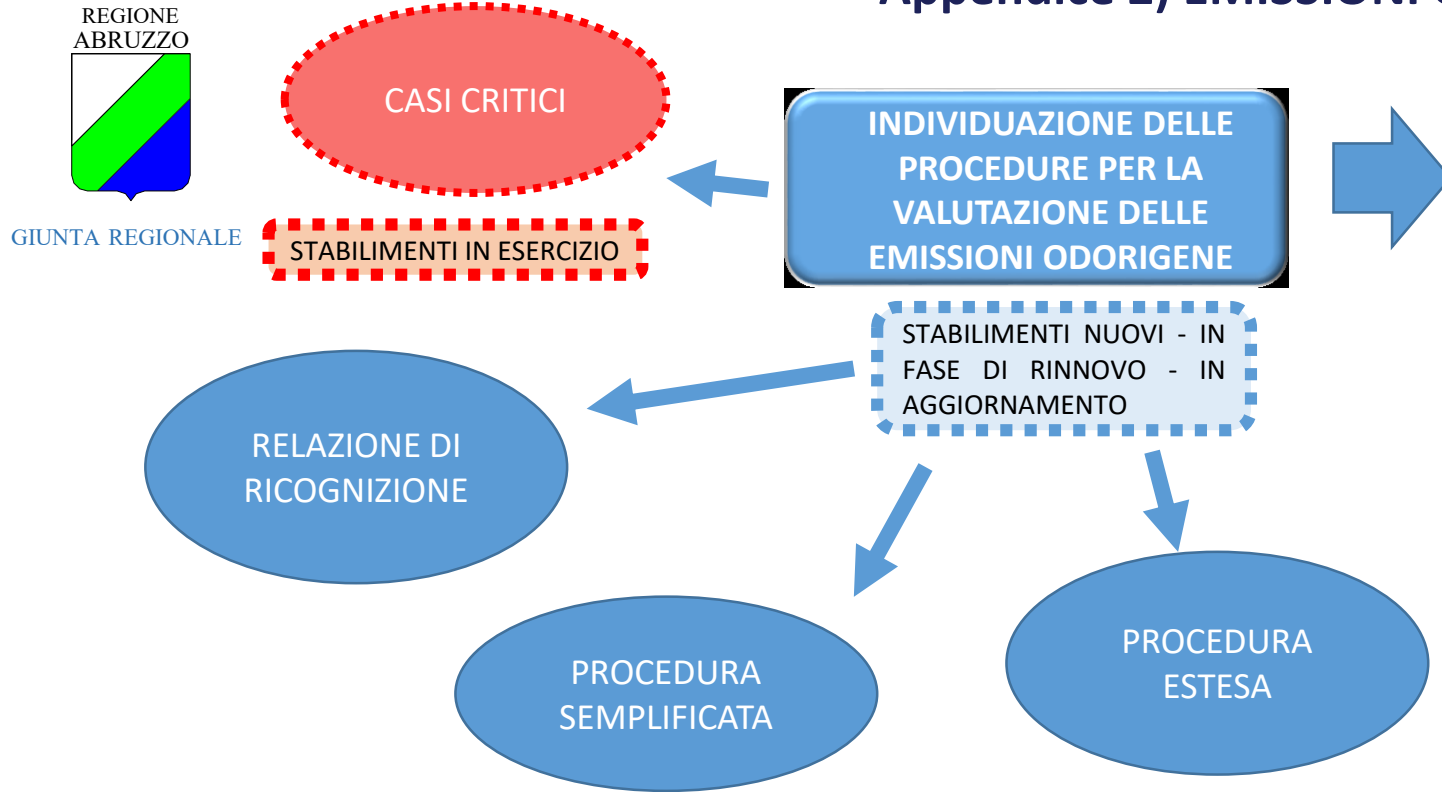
REGIONE ABRUZZO

GIUNTA REGIONALE

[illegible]

CASI CRITICI

STABILIMENTI IN ESERCIZIO

INDIVIDUAZIONE DELLE PROCEDURE PER LA VALUTAZIONE DELLE EMISSIONI ODORIGENE

STABILIMENTI NUOVI - IN FASE DI RINNOVO - IN AGGIORNAMENTO

RELAZIONE DI RICOGNIZIONE

PROCEDURA SEMPLIFICATA

PROCEDURA ESTESA